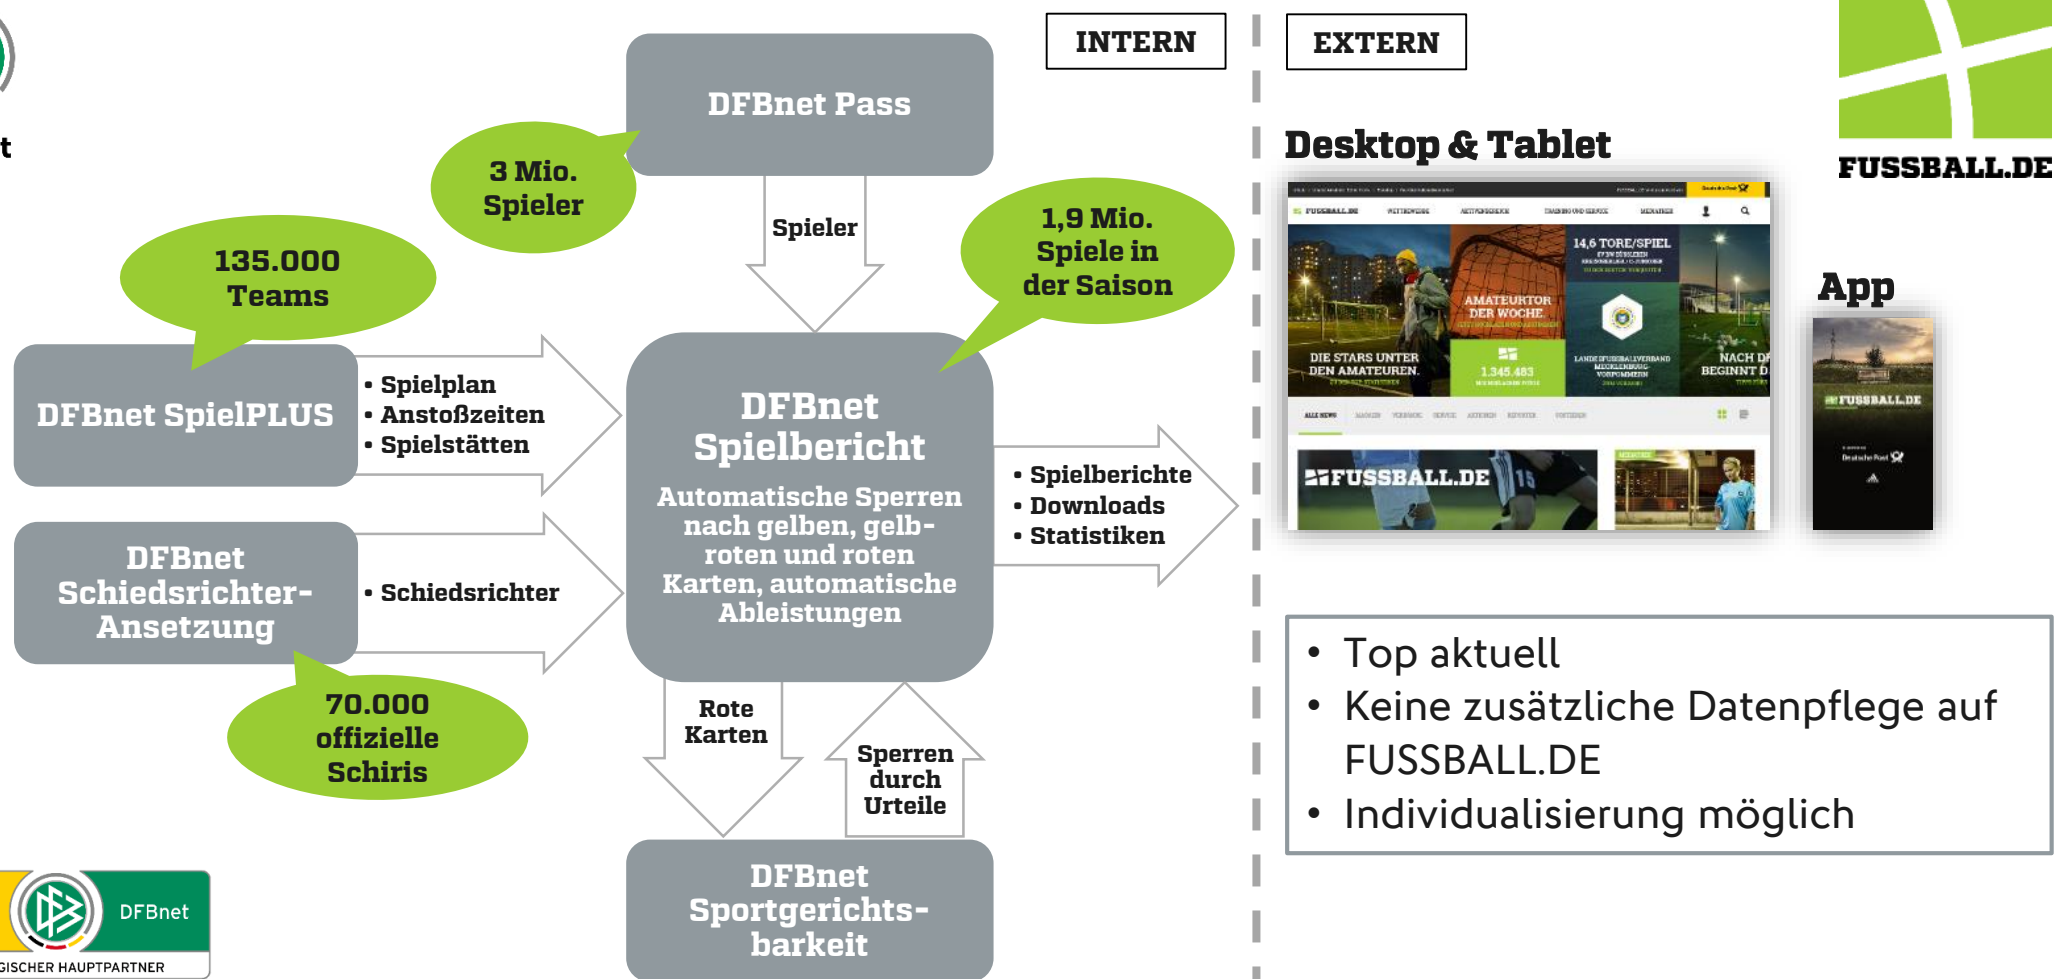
t

INTERN

EXTERN

DFBnet Pass

3 Mio. Spieler

Spieler

1,9 Mio. Spiele in der Saison

135.000 Teams

DFBnet SpielPLUS

• Spielplan
• Anstoßzeiten
• Spielstätten

DFBnet Spielbericht

Automatische Sperren nach gelben, gelb-roten und roten Karten, automatische Ableistungen

• Spielberichte
• Downloads
• Statistiken

DFBnet Schiedsrichter-Ansetzung

• Schiedsrichter

70.000 offizielle Schiris

Rote Karten

Sperren durch Urteile

DFBnet Sportgerichtsbarkeit

DFBnet

GISCHER HAUPTPARTNER

Desktop & Tablet

FUSSBALL.DE

14,6 TORE/SPIEL

AMATEURTOR DER WOCHE

DIE STARS UNTER DEN AMATEUREN.

1.345.483

NACH D BEGINNT D

FUSSBALL.DE

App

FUSSBALL.DE

• Top aktuell
• Keine zusätzliche Datenpflege auf FUSSBALL.DE
• Individualisierung möglich